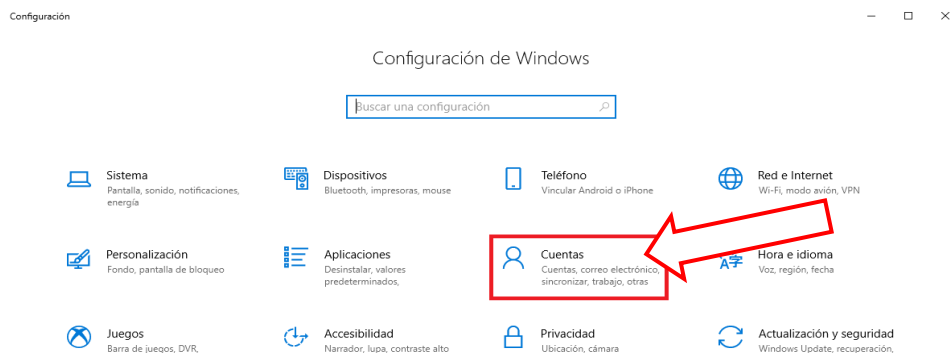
Configuración

Configuración de Windows

Buscar una configuración

Sistema
Pantalla, sonido, notificaciones, energía

Dispositivos
Bluetooth, impresoras, mouse

Teléfono
Vincular Android o iPhone

Red e Internet
Wi-Fi, modo avión, VPN

Personalización
Fondo, pantalla de bloqueo

Aplicaciones
Desinstalar, valores predeterminados,

Cuentas
Cuentas, correo electrónico, sincronizar, trabajo, otras

Hora e idioma
Voz, región, fecha

Juegos
Barra de juegos, DVR,

Accesibilidad
Narrador, lupa, contraste alto

Privacidad
Ubicación, cámara

Actualización y seguridad
Windows Update, recuperación,